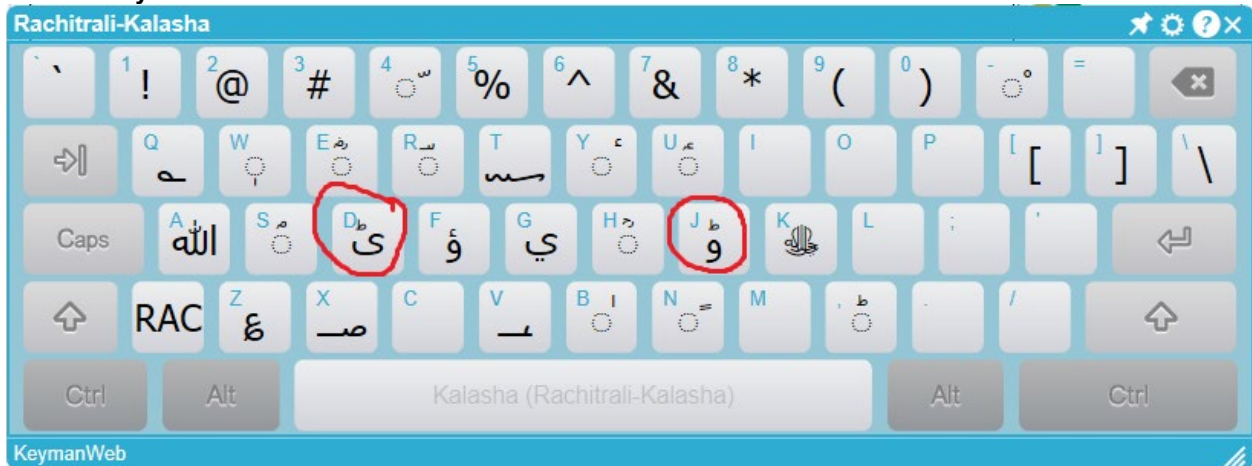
Rachitrali-Kalasha

` `
1 !
2 @
3 #
4 ◌ٓ
5 %
6 ^
7 &
8 *
9 (
0 )
- ◌ٗ
=

Q ـہ
W ◌ٖ
E ◌ٚ
R ◌ٜ
T ـسـ
Y ◌ٔ
U ◌ٙ
I
O
P
[ [
] ]
\ \

Caps
A ﷲ
S ◌ٛ
D ىٚ
F ؤ
G ي
H ◌ٝ
J وٚ
K ﷻ
L
;
'

RAC
Z ۼ
X ـصـ
C
V ـٮـ
B ◌ٰ
N ◌ٍ
M
, ◌ٚ
.
/

Ctrl
Alt
Kalasha (Rachitrali-Kalasha)
Alt
Ctrl

KeymanWeb